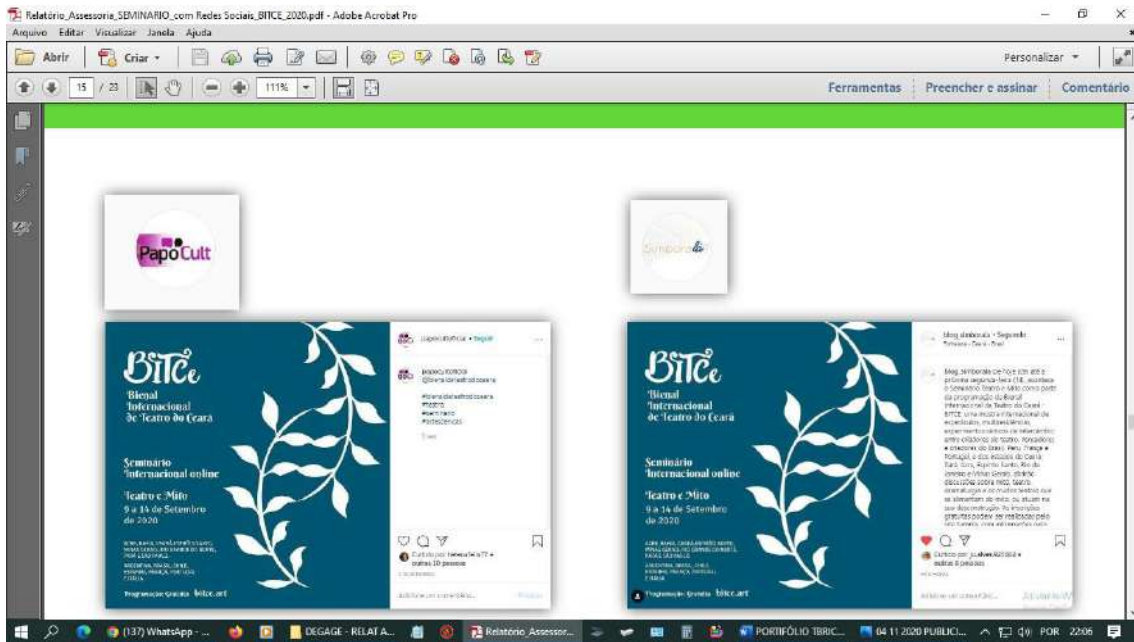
Relatório_Assessoria_SEMINARIO_com Redes Sociais_BITCE_2020.pdf - Adobe Acrobat Pro

Arquivo Editar Visualizar Janela Ajuda

Abrir Criar Personalizar

15 / 23 111%

Ferramentas Preencher e assinar Comentário

PapoCult

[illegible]

BITCe
Bienal Internacional de Teatro do Ceará

Seminário Internacional online

Teatro e Mito
9 a 14 de Setembro de 2020

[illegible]

Programação Gratuita bitce.art

papocultoficial • Seguir

papocultoficial
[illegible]
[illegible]
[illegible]

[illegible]

BITCe
Bienal Internacional de Teatro do Ceará

Seminário Internacional online

Teatro e Mito
9 a 14 de Setembro de 2020

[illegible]

Programação Gratuita bitce.art

blog.simbora.da • Seguindo

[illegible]

(137) WhatsApp - ... DEGAGE - RELAT A... Relatório_Assessor... PORTIFÓLIO TBRIC... 04 11 2020 PUBLICI... POR 22:06